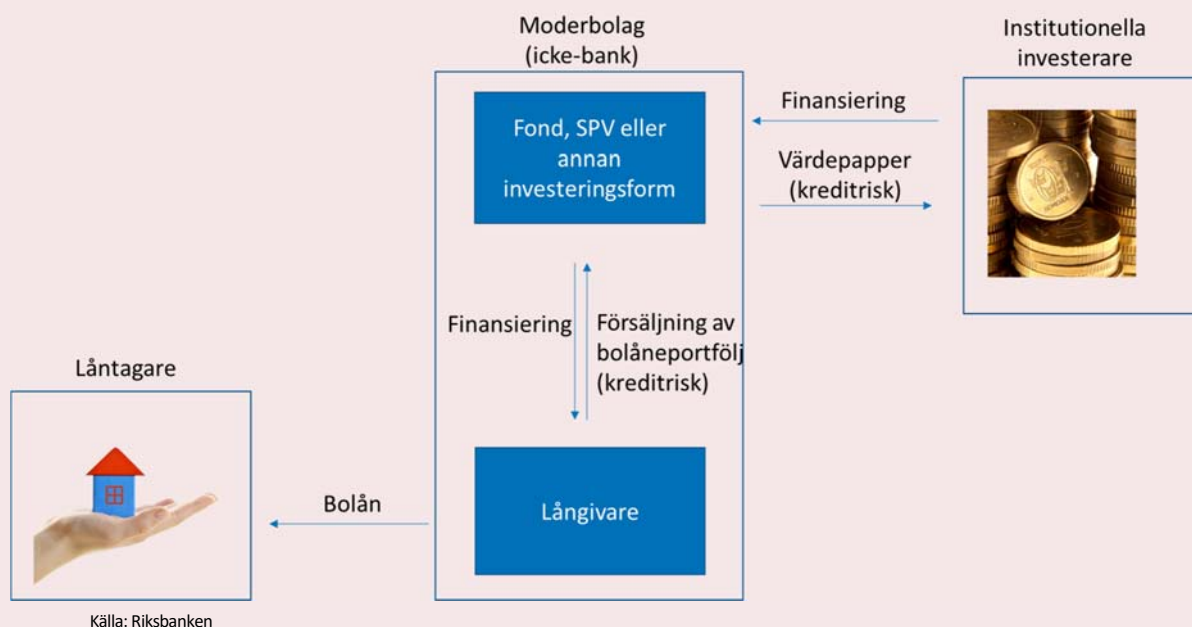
Moderbolag
(icke-bank)

Institutionella
investerare

Fond, SPV eller annan investeringsform

Finansiering

Värdepapper
(kreditrisk)

Finansiering

Försäljning av
bolåneportfölj
(kreditrisk)

Låntagare

Bolån

Långivare

Källa: Riksbanken